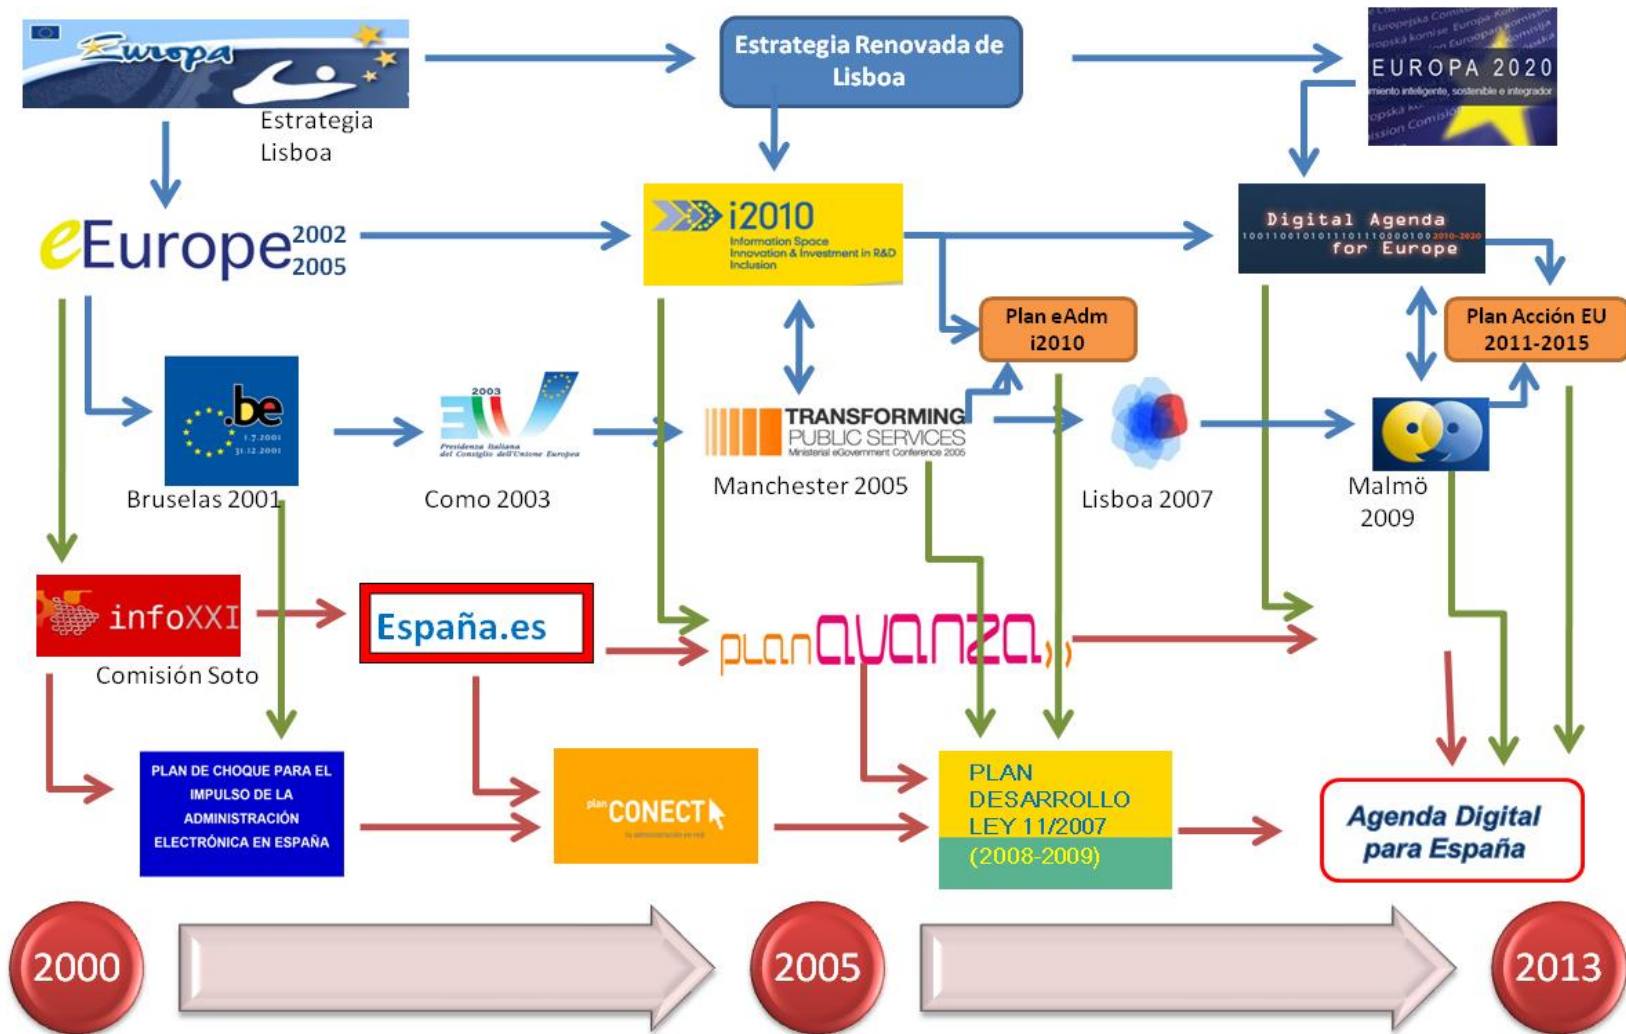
Europa
Estrategia Lisboa

Estrategia Renovada de Lisboa

Europejska Comisja
Evropská komise
EUROPA 2020
miento inteligente, sostenible e integrador

eEurope 2002 2005

i2010
Information Space
Innovation & Investment in R&D
Inclusion

Digital Agenda
10011001010111011100001002010-2020
for Europe

Plan eAdm i2010

Plan Acción EU 2011-2015

.be
1.7.2001
31.12.2001
Bruselas 2001

2003
Presidenza Italiana del Consiglio dell'Unione Europea
Como 2003

TRANSFORMING PUBLIC SERVICES
Ministerial eGovernment Conference 2005
Manchester 2005

Lisboa 2007

Malmö 2009

infoXXI
Comisión Soto

España.es

planavanza

PLAN DE CHOQUE PARA EL IMPULSO DE LA ADMINISTRACIÓN ELECTRÓNICA EN ESPAÑA

plan CONECTA

PLAN DESARROLLO LEY 11/2007
(2008-2009)

Agenda Digital para España

2000
2005
2013